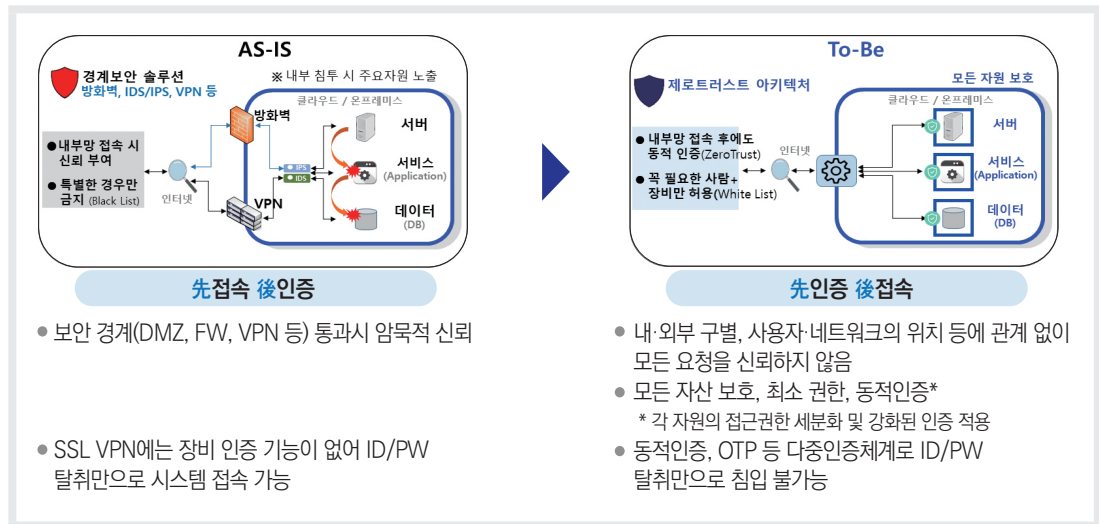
AS-IS

경계보안 솔루션
방화벽, IDS/IPS, VPN 등

※ 내부 침투 시 주요자원 노출

클라우드 / 온프레미스

방화벽

서버

IPS
IDS

서비스
(Application)

●내부망 접속 시 신뢰 부여

●특별한 경우만 금지 (Black List)

인터넷

VPN

데이터
(DB)

先접속 後인증

● 보안 경계(DMZ, FW, VPN 등) 통과시 암묵적 신뢰

● SSL VPN에는 장비 인증 기능이 없어 ID/PW 탈취만으로 시스템 접속 가능

To-Be

제로트러스트 아키텍처

모든 자원 보호

클라우드 / 온프레미스

●내부망 접속 후에도 동적 인증(ZeroTrust)

●꼭 필요한 사람+장비만 허용(White List)

인터넷

서버

서비스
(Application)

데이터
(DB)

先인증 後접속

● 내·외부 구별, 사용자·네트워크의 위치 등에 관계 없이 모든 요청을 신뢰하지 않음

● 모든 자산 보호, 최소 권한, 동적인증*
* 각 자원의 접근권한 세분화 및 강화된 인증 적용

● 동적인증, OTP 등 다중인증체계로 ID/PW 탈취만으로 침입 불가능